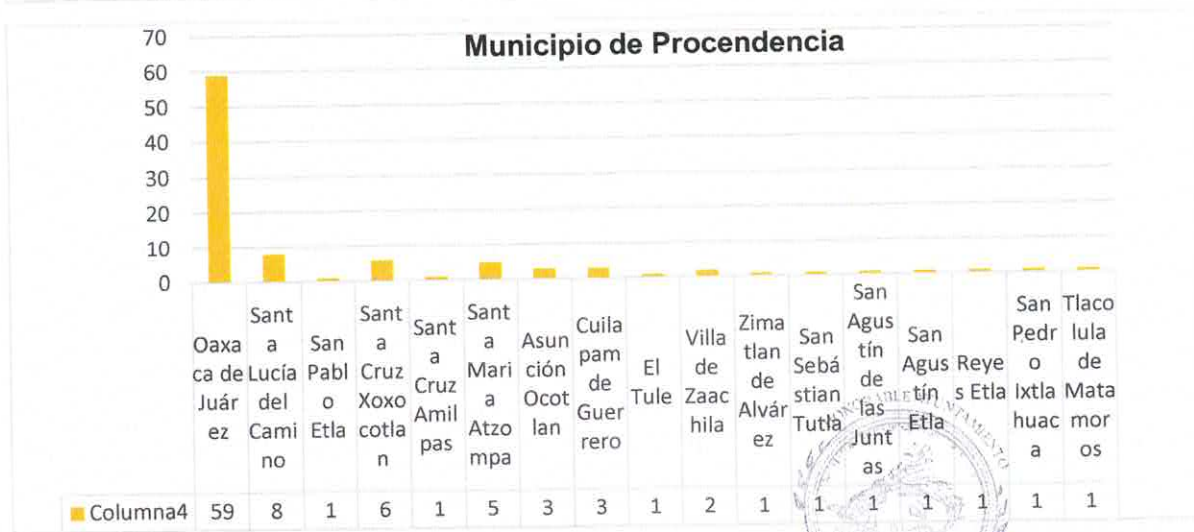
Municipio de Procendencia

70
60
50
40
30
20
10
0

| | Oaxaca de Juárez | Santa Lucía del Camino | San Pablo Etla | Santa Cruz Xoxocotlan | Santa Cruz Amilpas | Santa Maria Atzompa | Asunción Ocotlan | Cuilapam de Guerrero | El Tule | Villa de Zaachila | Zimatlan de Alvárez | San Sebástian Tutla | San Agustín de las Juntas | San Agustín Etla | Reyes Etla | San Pedro Ixtlahuaca | Tlacolula de Matamoros |
|---|---|---|---|---|---|---|---|---|---|---|---|---|---|---|---|---|---|
| Columna4 | 59 | 8 | 1 | 6 | 1 | 5 | 3 | 3 | 1 | 2 | 1 | 1 | 1 | 1 | 1 | 1 | 1 |